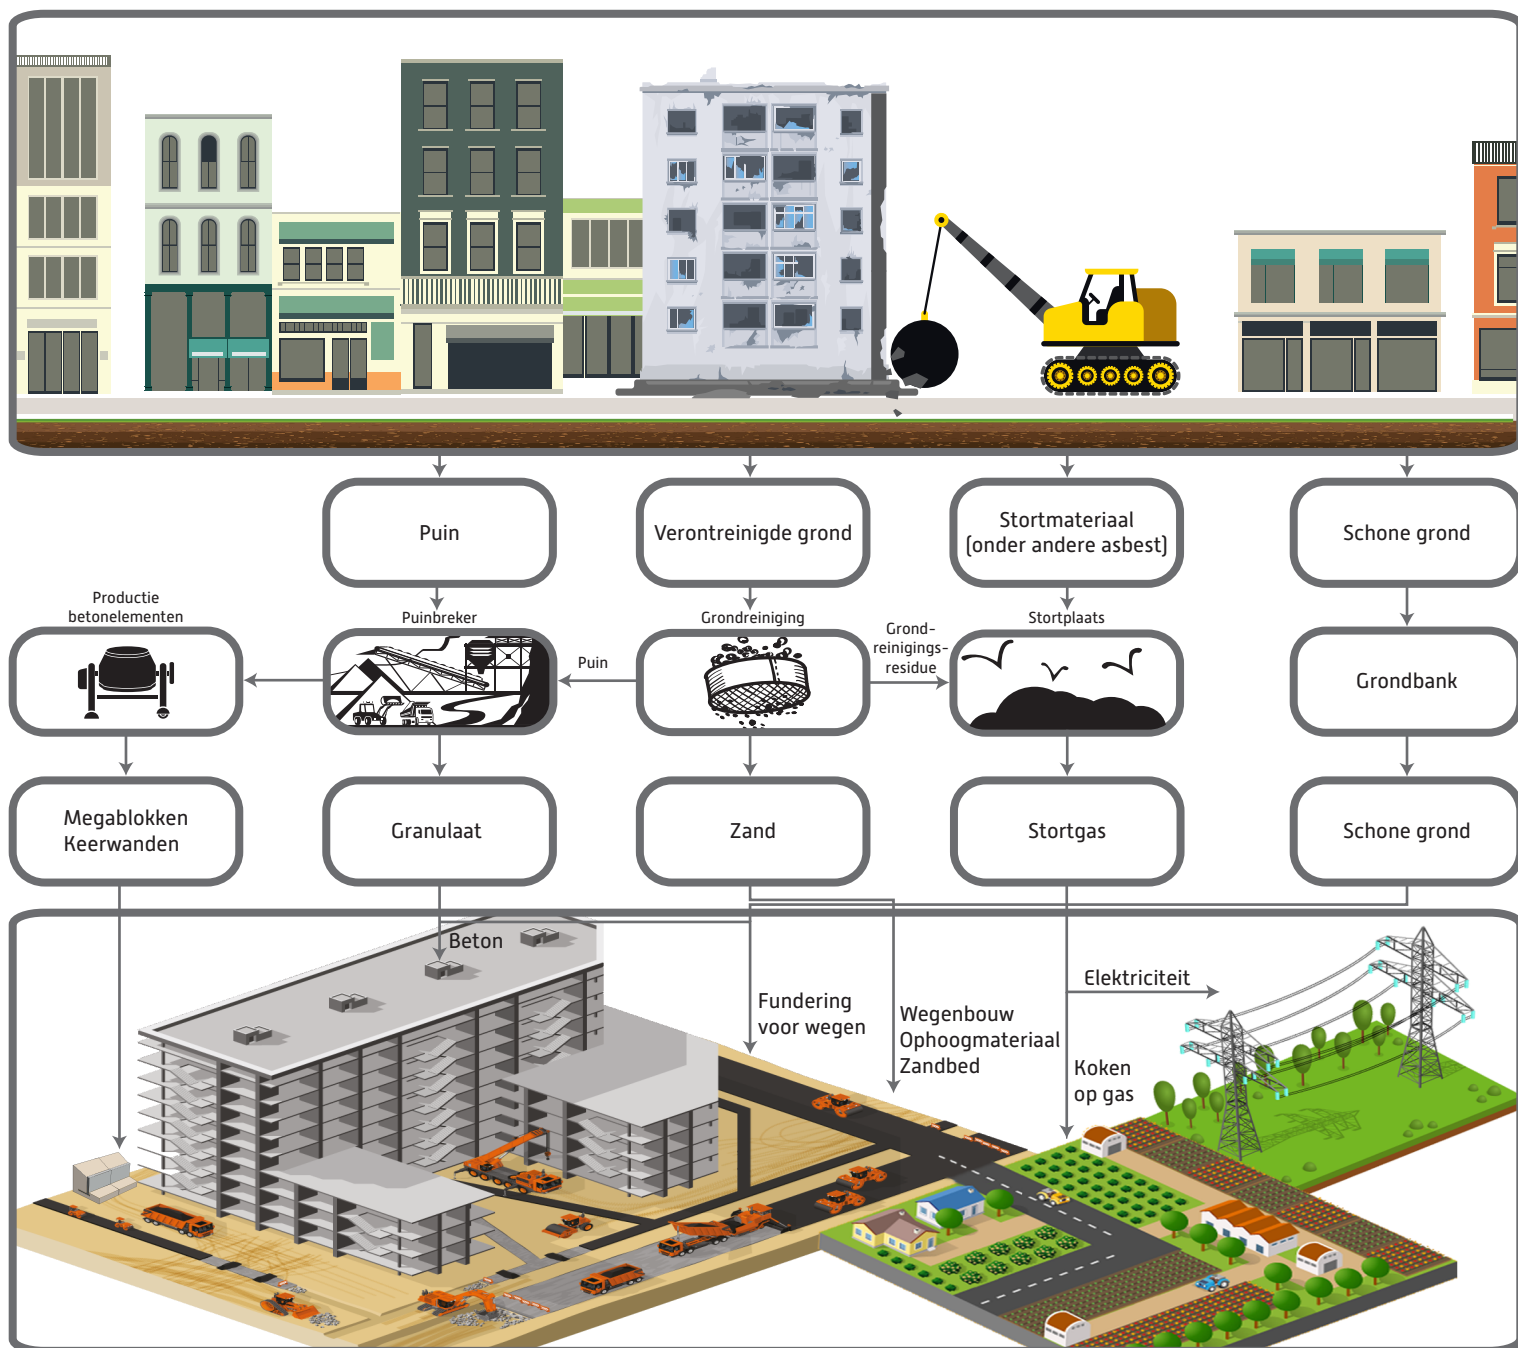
Puin

Verontreinigde grond

Stortmateriaal (onder andere asbest)

Schone grond

Productie betonelementen

Puinbreker

Puin

Grondreiniging

Grond-reinigings-residue

Stortplaats

Grondbank

Megablokken Keerwanden

Granulaat

Zand

Stortgas

Schone grond

Beton

Fundering voor wegen

Wegenbouw Ophoogmateriaal Zandbed

Elektriciteit

Koken op gas